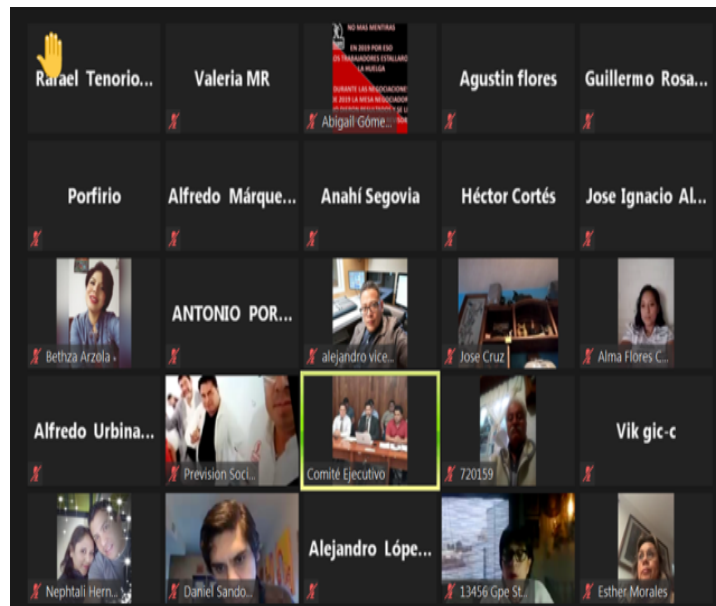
Rafael Tenorio...

Valeria MR

NO MAS MENTIRAS
EN 2019 POR ESO
LOS TRABAJADORES ESTALLARON
LA HUELGA
DURANTE LAS NEGOCIACIONES
DE 2019 LA MESA NEGOCIADORA
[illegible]
Abigail Góme...

Agustin flores

Guillermo Rosa...

Porfirio

Alfredo Márque...

Anahí Segovia

Héctor Cortés

Jose Ignacio Al...

Bethza Arzola

ANTONIO POR...

alejandro vice...

Jose Cruz

Alma Flores C...

Alfredo Urbina...

Prevision Soci...

Comité Ejecutivo

720159

Vik gic-c

Nephtali Hern...

Daniel Sando...

Alejandro Lópe...

13456 Gpe St...

Esther Morales